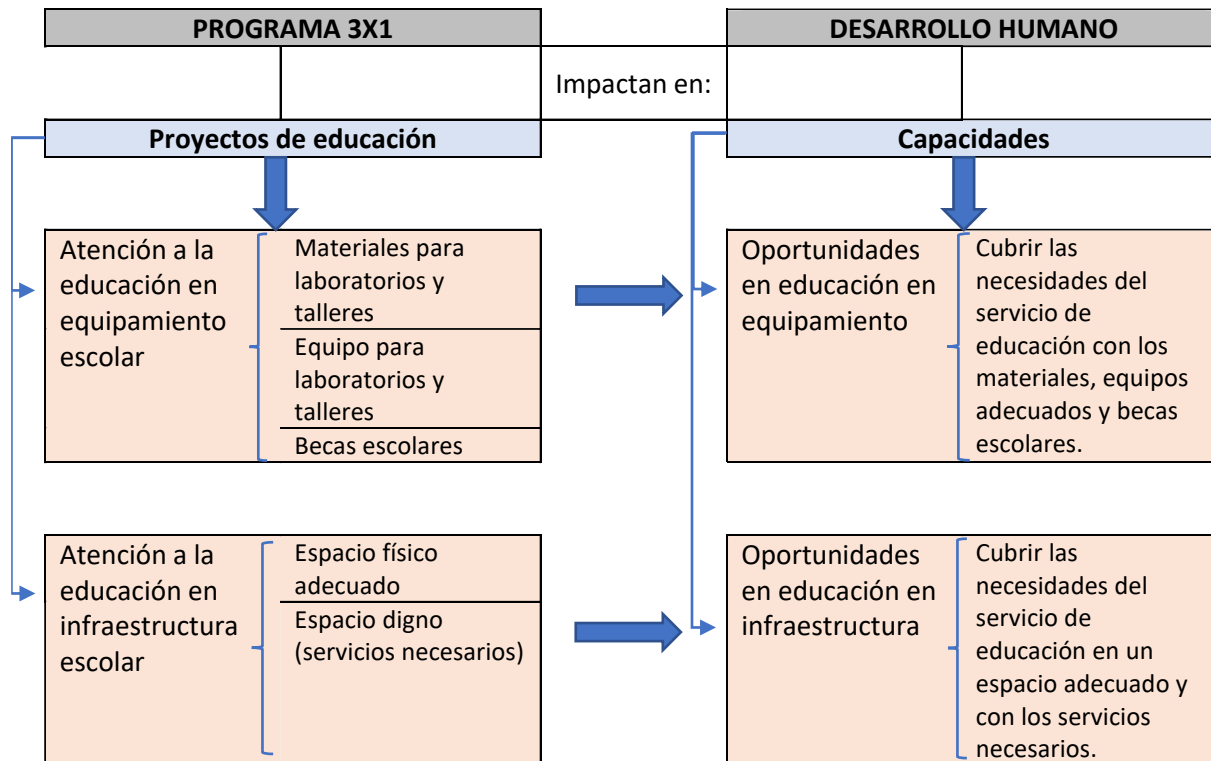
PROGRAMA 3X1

DESARROLLO HUMANO

Impactan en:

Proyectos de educación

Capacidades

Atención a la educación en equipamiento escolar

Materiales para laboratorios y talleres

Equipo para laboratorios y talleres

Becas escolares

Oportunidades en educación en equipamiento

Cubrir las necesidades del servicio de educación con los materiales, equipos adecuados y becas escolares.

Atención a la educación en infraestructura escolar

Espacio físico adecuado

Espacio digno (servicios necesarios)

Oportunidades en educación en infraestructura

Cubrir las necesidades del servicio de educación en un espacio adecuado y con los servicios necesarios.